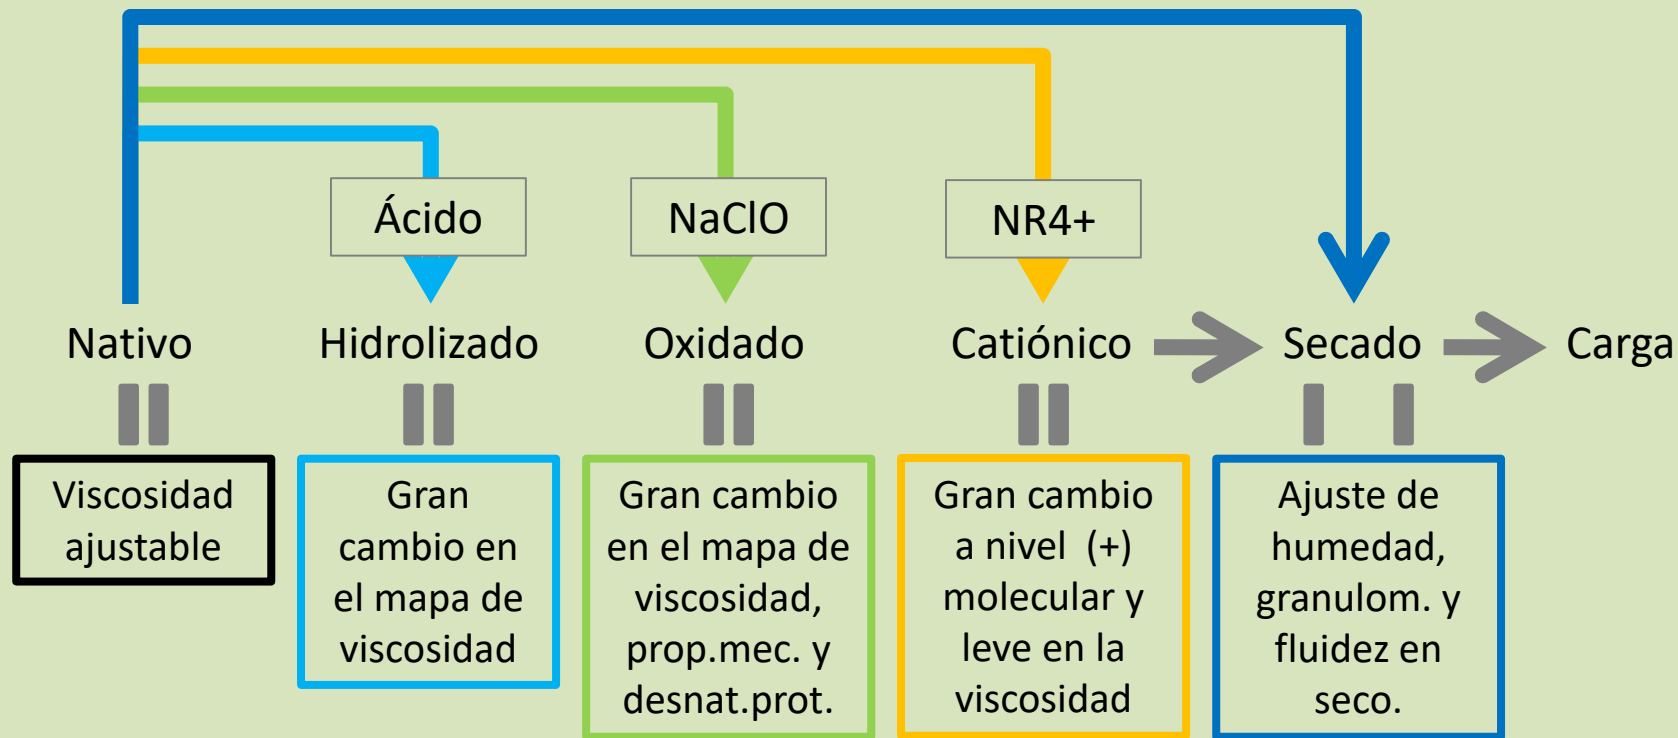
Ácido

NaClO

NR4+

Nativo

Hidrolizado

Oxidado

Catiónico

Secado

Carga

Viscosidad ajustable

Gran cambio en el mapa de viscosidad

Gran cambio en el mapa de viscosidad, prop.mec. y desnat.prot.

Gran cambio a nivel (+) molecular y leve en la viscosidad

Ajuste de humedad, granulom. y fluidez en seco.